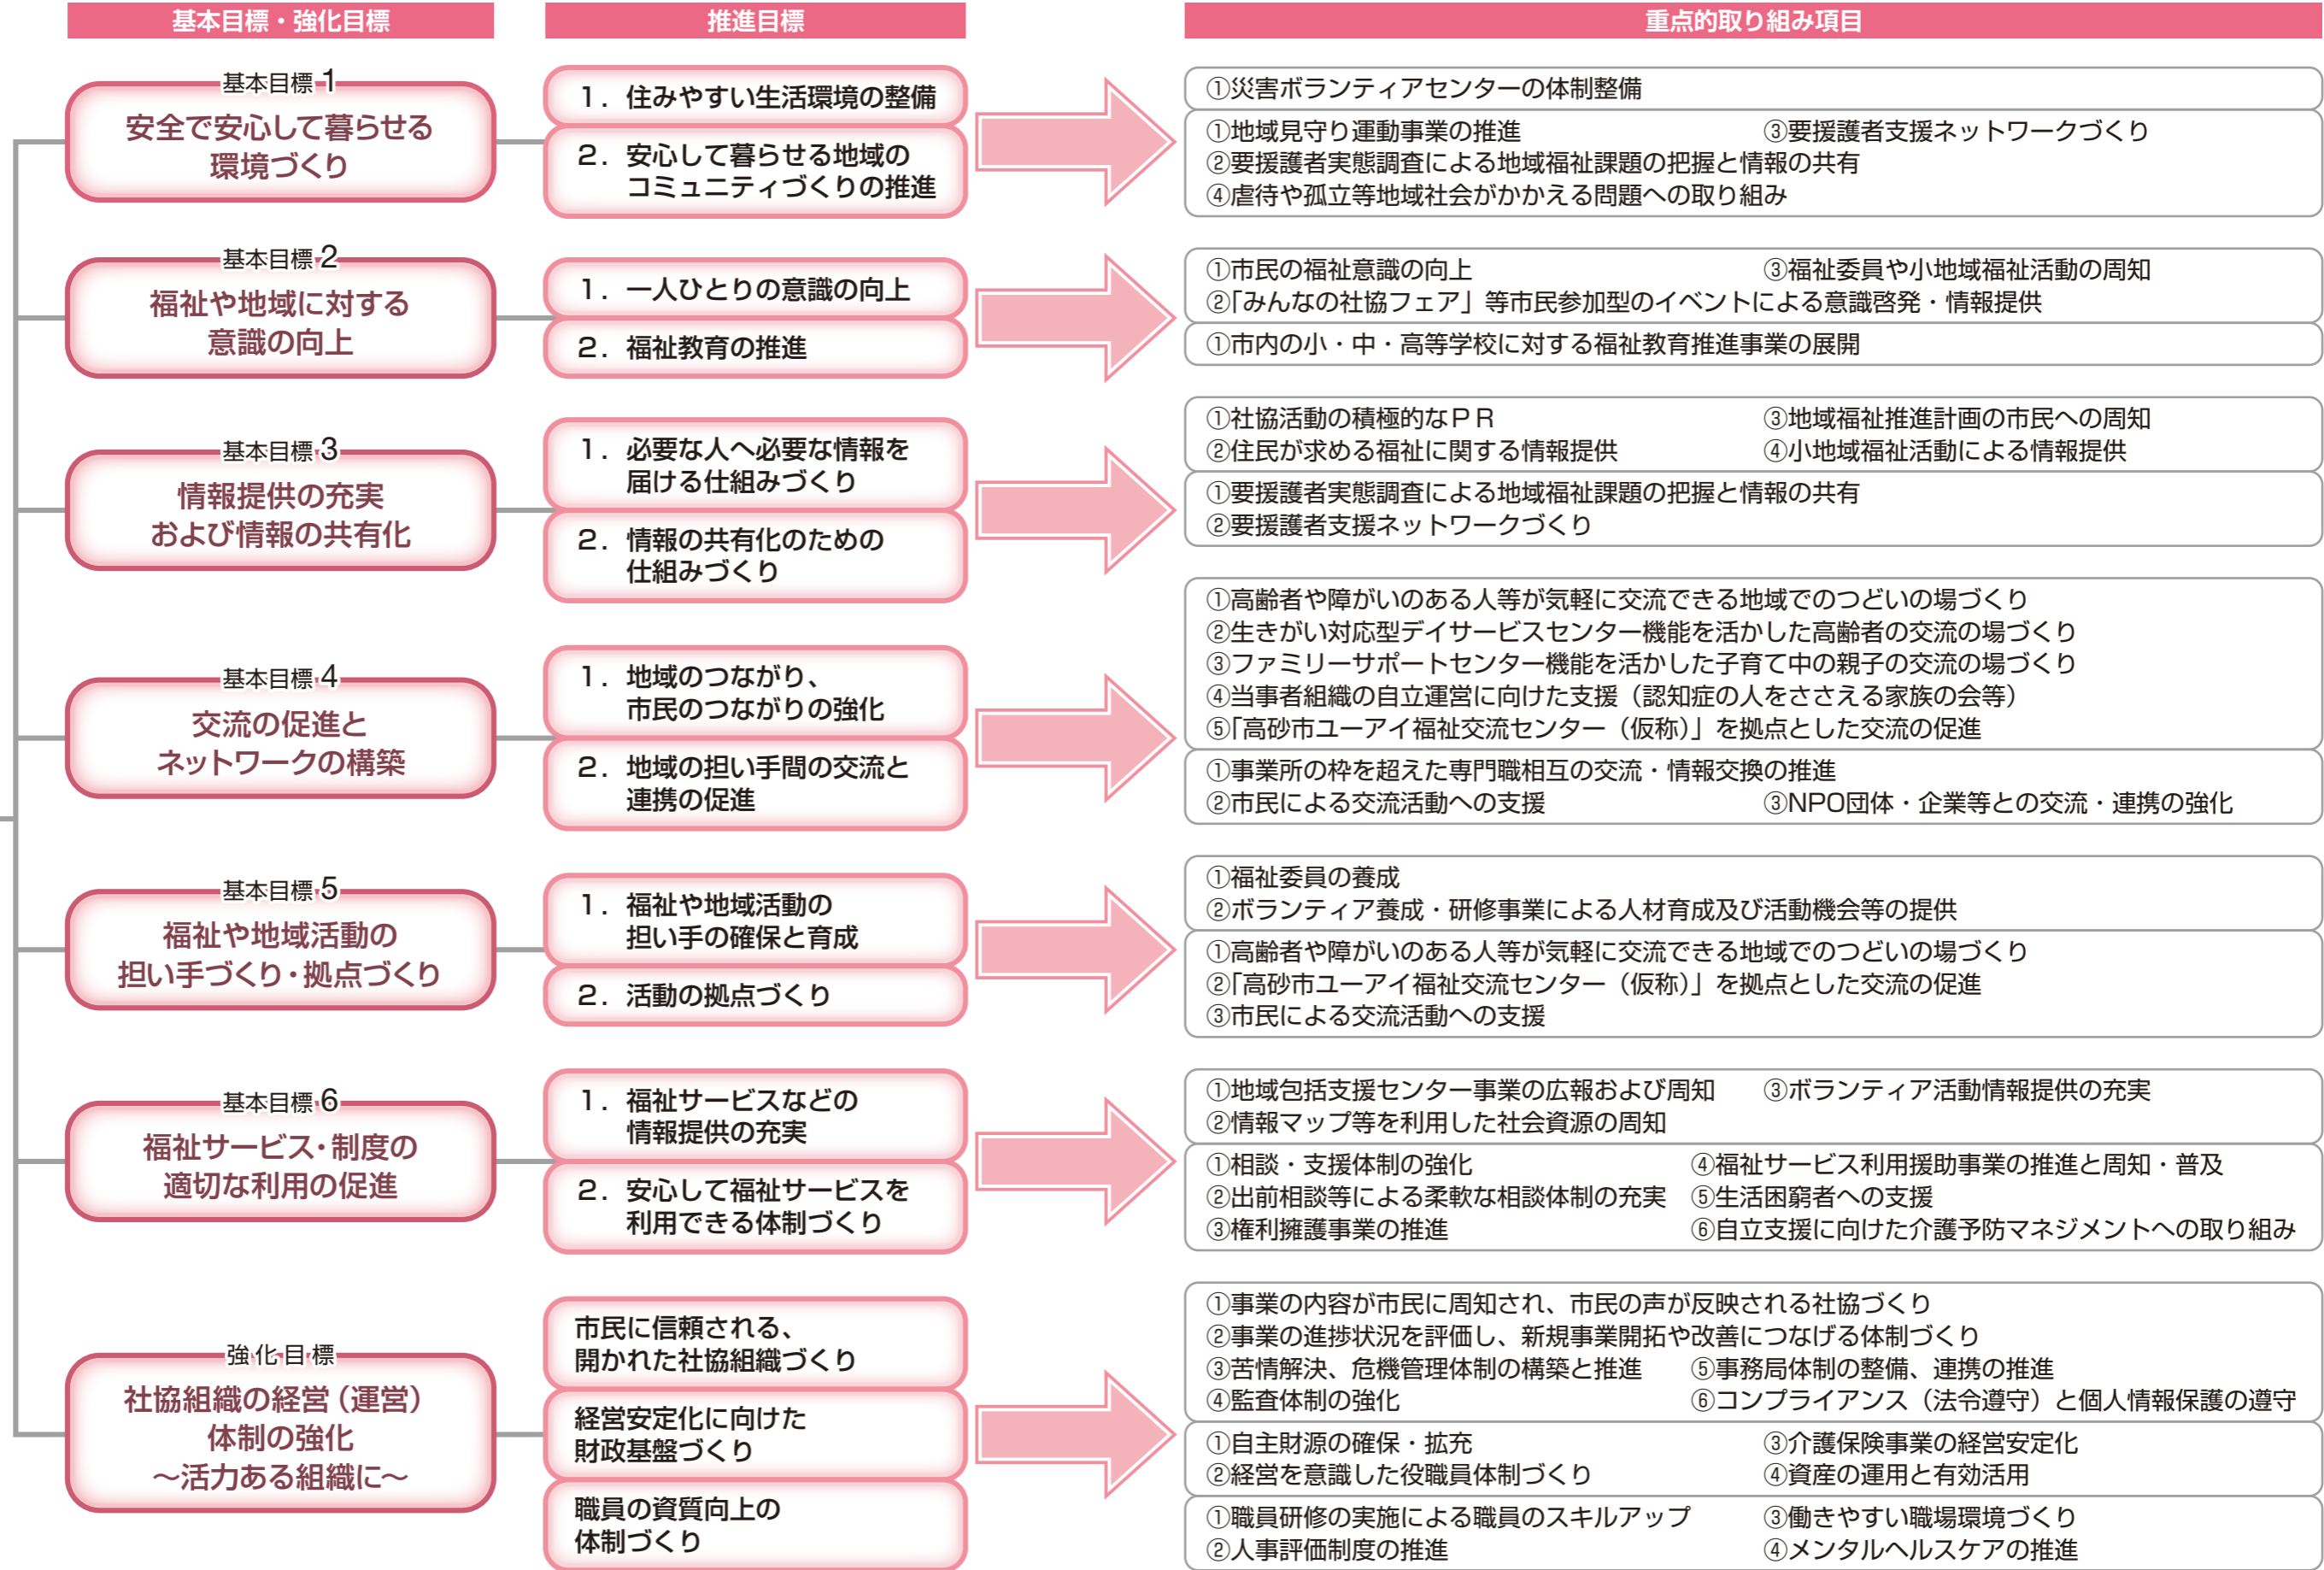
基本目標・強化目標

推進目標

重点的取り組み項目

基本目標1
安全で安心して暮らせる環境づくり

1．住みやすい生活環境の整備

2．安心して暮らせる地域のコミュニティづくりの推進

①災害ボランティアセンターの体制整備

①地域見守り運動事業の推進　③要援護者支援ネットワークづくり
②要援護者実態調査による地域福祉課題の把握と情報の共有
④虐待や孤立等地域社会がかかえる問題への取り組み

基本目標2
福祉や地域に対する意識の向上

1．一人ひとりの意識の向上

2．福祉教育の推進

①市民の福祉意識の向上　③福祉委員や小地域福祉活動の周知
②「みんなの社協フェア」等市民参加型のイベントによる意識啓発・情報提供

①市内の小・中・高等学校に対する福祉教育推進事業の展開

基本目標3
情報提供の充実および情報の共有化

1．必要な人へ必要な情報を届ける仕組みづくり

2．情報の共有化のための仕組みづくり

①社協活動の積極的なＰＲ　③地域福祉推進計画の市民への周知
②住民が求める福祉に関する情報提供　④小地域福祉活動による情報提供

①要援護者実態調査による地域福祉課題の把握と情報の共有
②要援護者支援ネットワークづくり

基本目標4
交流の促進とネットワークの構築

1．地域のつながり、市民のつながりの強化

2．地域の担い手間の交流と連携の促進

①高齢者や障がいのある人等が気軽に交流できる地域でのつどいの場づくり
②生きがい対応型デイサービスセンター機能を活かした高齢者の交流の場づくり
③ファミリーサポートセンター機能を活かした子育て中の親子の交流の場づくり
④当事者組織の自立運営に向けた支援（認知症の人をささえる家族の会等）
⑤「高砂市ユーアイ福祉交流センター（仮称）」を拠点とした交流の促進

①事業所の枠を超えた専門職相互の交流・情報交換の推進
②市民による交流活動への支援　③NPO団体・企業等との交流・連携の強化

基本目標5
福祉や地域活動の担い手づくり・拠点づくり

1．福祉や地域活動の担い手の確保と育成

2．活動の拠点づくり

①福祉委員の養成
②ボランティア養成・研修事業による人材育成及び活動機会等の提供

①高齢者や障がいのある人等が気軽に交流できる地域でのつどいの場づくり
②「高砂市ユーアイ福祉交流センター（仮称）」を拠点とした交流の促進
③市民による交流活動への支援

基本目標6
福祉サービス・制度の適切な利用の促進

1．福祉サービスなどの情報提供の充実

2．安心して福祉サービスを利用できる体制づくり

①地域包括支援センター事業の広報および周知　③ボランティア活動情報提供の充実
②情報マップ等を利用した社会資源の周知

①相談・支援体制の強化　④福祉サービス利用援助事業の推進と周知・普及
②出前相談等による柔軟な相談体制の充実　⑤生活困窮者への支援
③権利擁護事業の推進　⑥自立支援に向けた介護予防マネジメントへの取り組み

強化目標
社協組織の経営（運営）体制の強化
～活力ある組織に～

市民に信頼される、開かれた社協組織づくり

経営安定化に向けた財政基盤づくり

職員の資質向上の体制づくり

①事業の内容が市民に周知され、市民の声が反映される社協づくり
②事業の進捗状況を評価し、新規事業開拓や改善につなげる体制づくり
③苦情解決、危機管理体制の構築と推進　⑤事務局体制の整備、連携の推進
④監査体制の強化　⑥コンプライアンス（法令遵守）と個人情報保護の遵守

①自主財源の確保・拡充　③介護保険事業の経営安定化
②経営を意識した役職員体制づくり　④資産の運用と有効活用

①職員研修の実施による職員のスキルアップ　③働きやすい職場環境づくり
②人事評価制度の推進　④メンタルヘルスケアの推進